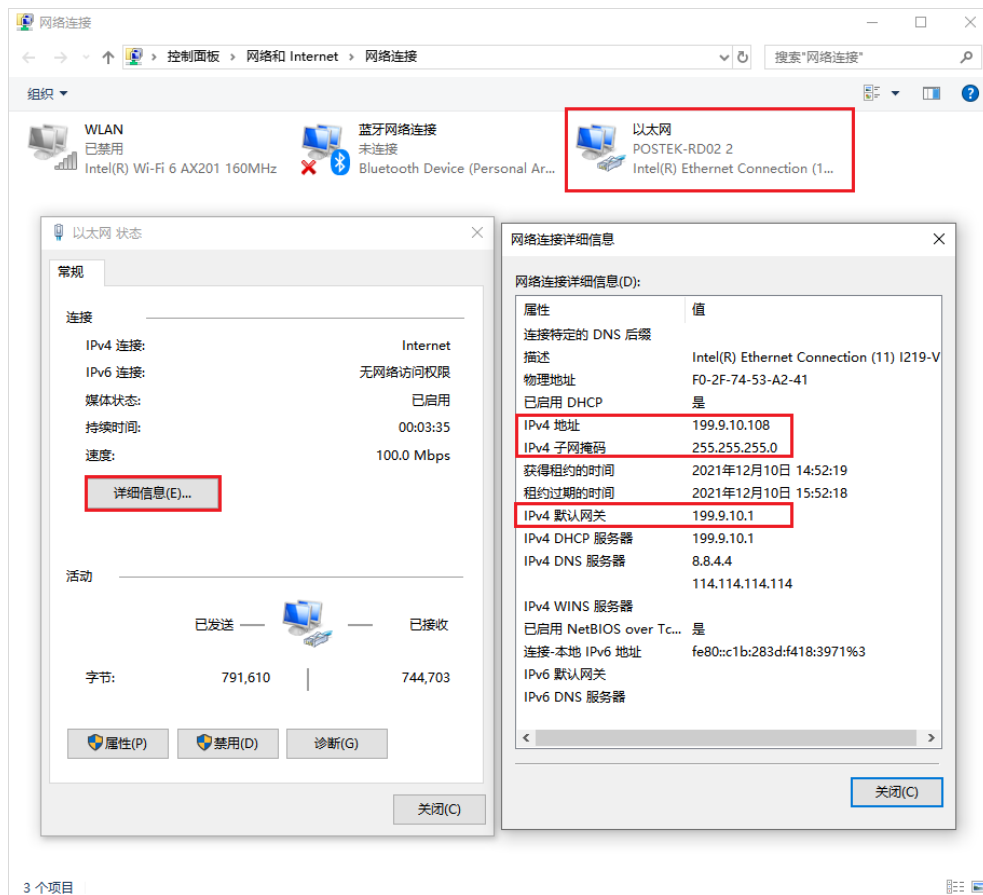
网络连接

控制面板 > 网络和 Internet > 网络连接

搜索"网络连接"

组织 ▾

WLAN
已禁用
Intel(R) Wi-Fi 6 AX201 160MHz

蓝牙网络连接
未连接
Bluetooth Device (Personal Ar...

以太网
POSTEK-RD02 2
Intel(R) Ethernet Connection (1...

以太网 状态

常规

连接

IPv4 连接: Internet
IPv6 连接: 无网络访问权限
媒体状态: 已启用
持续时间: 00:03:35
速度: 100.0 Mbps

详细信息(E)...

活动

已发送 — — 已接收

字节: 791,610 | 744,703

属性(P) 禁用(D) 诊断(G)

关闭(C)

网络连接详细信息

网络连接详细信息(D):

| 属性 | 值 |
|---|---|
| 连接特定的 DNS 后缀 | |
| 描述 | Intel(R) Ethernet Connection (11) I219-V |
| 物理地址 | F0-2F-74-53-A2-41 |
| 已启用 DHCP | 是 |
| IPv4 地址 | 199.9.10.108 |
| IPv4 子网掩码 | 255.255.255.0 |
| 获得租约的时间 | 2021年12月10日 14:52:19 |
| 租约过期的时间 | 2021年12月10日 15:52:18 |
| IPv4 默认网关 | 199.9.10.1 |
| IPv4 DHCP 服务器 | 199.9.10.1 |
| IPv4 DNS 服务器 | 8.8.4.4 |
| | 114.114.114.114 |
| IPv4 WINS 服务器 | |
| 已启用 NetBIOS over Tc... | 是 |
| 连接-本地 IPv6 地址 | fe80::c1b:283d:f418:3971%3 |
| IPv6 默认网关 | |
| IPv6 DNS 服务器 | |

关闭(C)

3 个项目